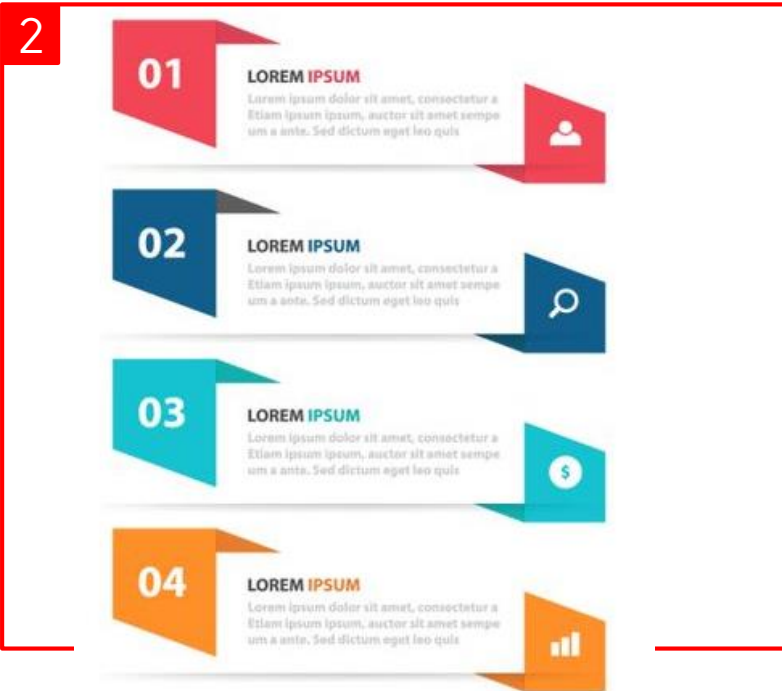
2

01

LOREM IPSUM

Lorem ipsum dolor sit amet, consectetur a Etiam ipsum ipsum, auctor sit amet sempe um a ante. Sed dictum eget leo quis

02

LOREM IPSUM

Lorem ipsum dolor sit amet, consectetur a Etiam ipsum ipsum, auctor sit amet sempe um a ante. Sed dictum eget leo quis

03

LOREM IPSUM

Lorem ipsum dolor sit amet, consectetur a Etiam ipsum ipsum, auctor sit amet sempe um a ante. Sed dictum eget leo quis

$

04

LOREM IPSUM

Lorem ipsum dolor sit amet, consectetur a Etiam ipsum ipsum, auctor sit amet sempe um a ante. Sed dictum eget leo quis